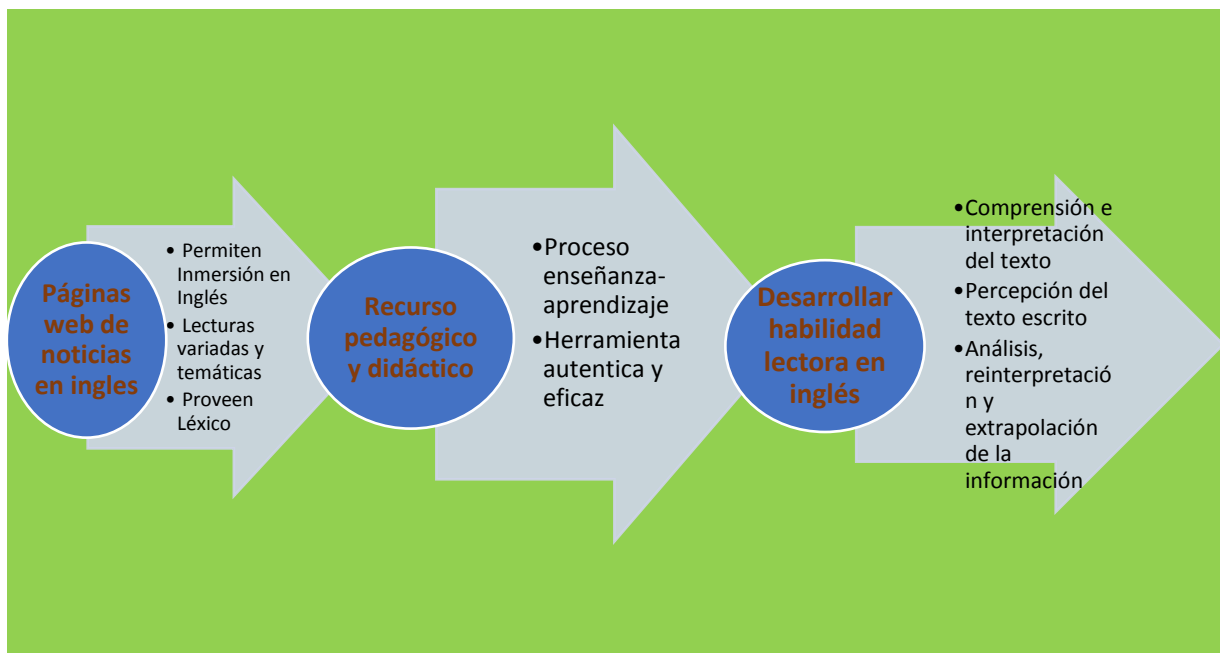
Páginas web de noticias en ingles

- Permiten Inmersión en Inglés
- Lecturas variadas y temáticas
- Proveen Léxico

Recurso pedagógico y didáctico

- Proceso enseñanza-aprendizaje
- Herramienta autentica y eficaz

Desarrollar habilidad lectora en inglés

- Comprensión e interpretación del texto
- Percepción del texto escrito
- Análisis, reinterpretación y extrapolación de la información